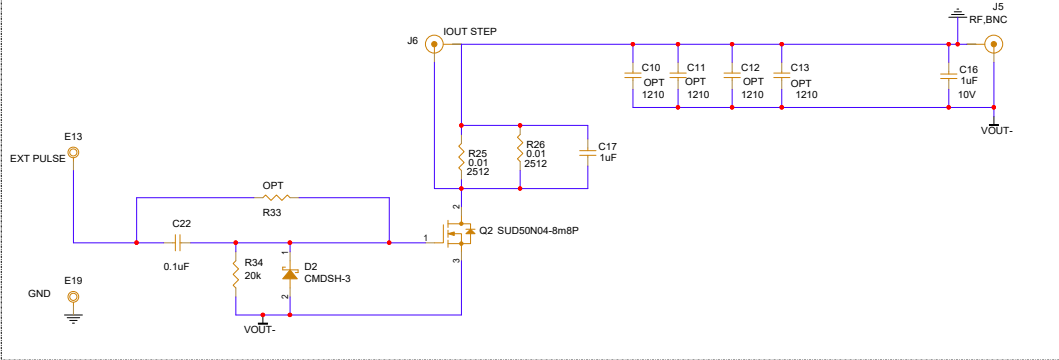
J6
IOUT STEP
J5
RF,BNC
C10
OPT
1210
C11
OPT
1210
C12
OPT
1210
C13
OPT
1210
C16
1uF
10V
VOUT-
E13
EXT PULSE
R25
0.01
2512
R26
0.01
2512
C17
1uF
OPT
R33
C22
0.1uF
2
1
Q2 SUD50N04-8m8P
3
R34
20k
1
D2
CMDSH-3
2
E19
GND
VOUT-